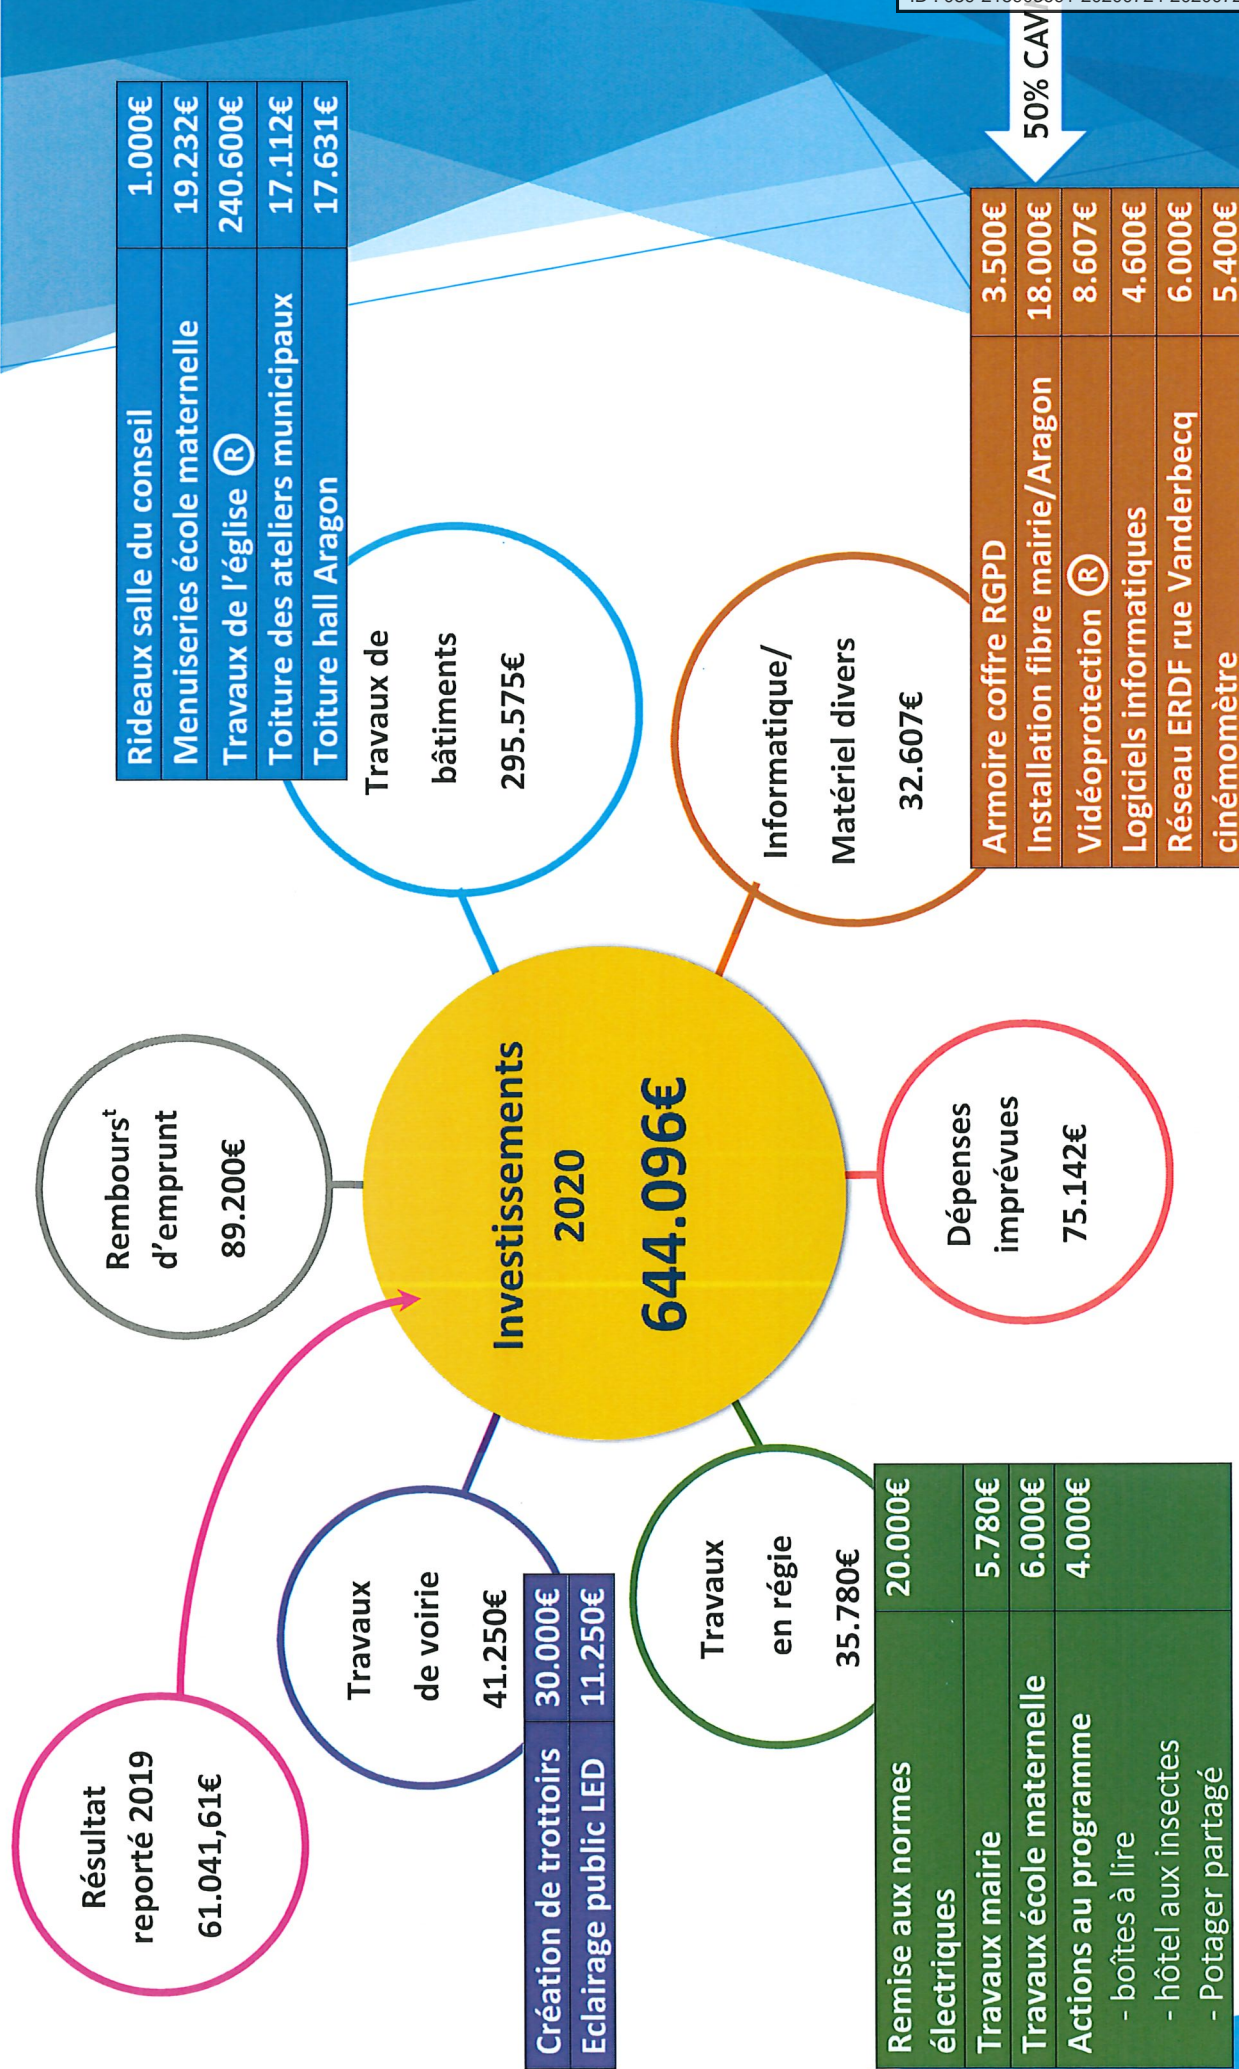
ID : 059-21590538 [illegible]

50% CAV

| Rideaux salle du conseil | 1.000€ |
|---|---|
| Menuiseries école maternelle | 19.232€ |
| Travaux de l'église Ⓡ | 240.600€ |
| Toiture des ateliers municipaux | 17.112€ |
| Toiture hall Aragon | 17.631€ |

Travaux de bâtiments 295.575€

Informatique/ Matériel divers 32.607€

| Armoire coffre RGPD | 3.500€ |
|---|---|
| Installation fibre mairie/Aragon | 18.000€ |
| Vidéoprotection Ⓡ | 8.607€ |
| Logiciels informatiques | 4.600€ |
| Réseau ERDF rue Vanderbecq | 6.000€ |
| cinémomètre | 5.400€ |

Rembours$^{t}$ d'emprunt 89.200€

Investissements 2020 644.096€

Dépenses imprévues 75.142€

Résultat reporté 2019 61.041,61€

Travaux de voirie 41.250€

| Création de trottoirs | 30.000€ |
|---|---|
| Eclairage public LED | 11.250€ |

Travaux en régie 35.780€

| Remise aux normes électriques | 20.000€ |
|---|---|
| Travaux mairie | 5.780€ |
| Travaux école maternelle | 6.000€ |
| Actions au programme - boîtes à lire - hôtel aux insectes - Potager partagé | 4.000€ |